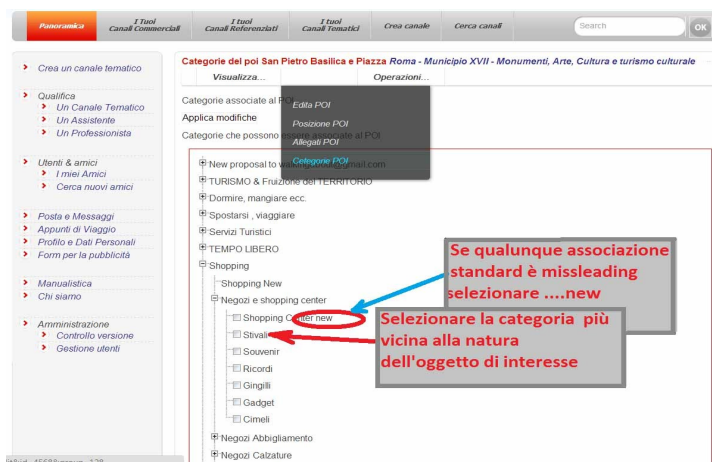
Panoramica | I Tuoi Canali Commerciali | I Tuoi Canali Referenziati | I Tuoi Canali Tematici | Crea canale | Cerca canali | Search | OK

Crea un canale tematico

Qualifica
Un Canale Tematico
Un Assistente
Un Professionista

Utenti & amici
I miei Amici
Cerca nuovi amici

Posta e Messaggi
Appunti di Viaggio
Profilo e Dati Personali
Form per la pubblicità

Manualistica
Chi siamo

Amministrazione
Controllo versione
Gestione utenti

Categorie del poi San Pietro Basilica e Piazza Roma - Municipio XVII - Monumenti, Arte, Cultura e turismo culturale
Visualizza... | Operazioni...

Edita POI
Posizione POI
Allegati POI
Categorie POI

Categorie associate al POI
Applica modifiche
Categorie che possono essere associate al POI

New proposal to wal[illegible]@gmail.com
TURISMO & Fruizione del TERRITORIO
Dormire, mangiare ecc.
Spostarsi , viaggiare
Servizi Turistici
TEMPO LIBERO
Shopping
Shopping New
Negozi e shopping center
Shopping Center new
Stivali
Souvenir
Ricordi
Gingilli
Gadget
Cimeli
Negozi Abbigliamento
Negozi Calzature

Se qualunque associazione standard è missleading selezionare ....new

Selezionare la categoria più vicina alla natura dell'oggetto di interesse